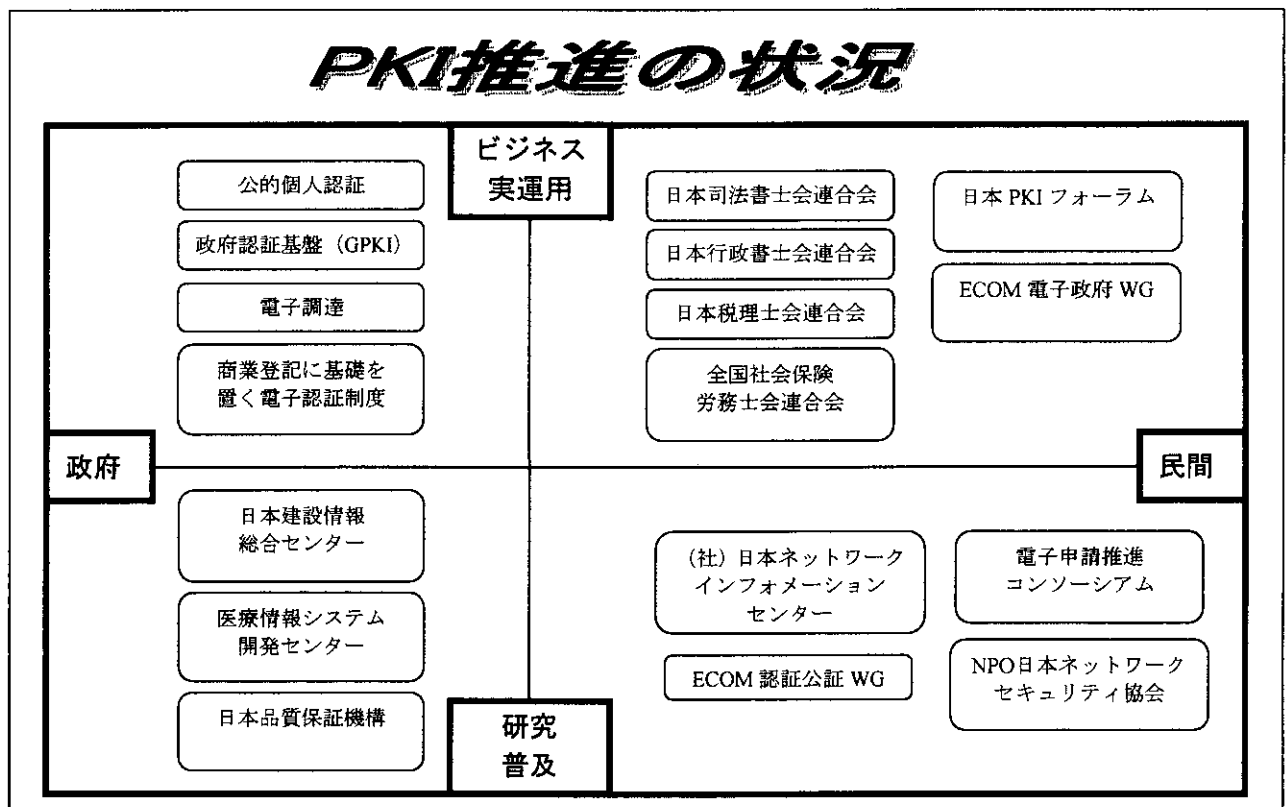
PKI推進の状況

ビジネス
実運用

公的個人認証

政府認証基盤（GPKI）

電子調達

商業登記に基礎を
置く電子認証制度

日本司法書士会連合会

日本行政書士会連合会

日本税理士会連合会

全国社会保険
労務士会連合会

日本 PKI フォーラム

ECOM 電子政府 WG

政府

民間

日本建設情報
総合センター

医療情報システム
開発センター

日本品質保証機構

（社）日本ネットワーク
インフォメーション
センター

ECOM 認証公証 WG

電子申請推進
コンソーシアム

NPO日本ネットワーク
セキュリティ協会

研究
普及